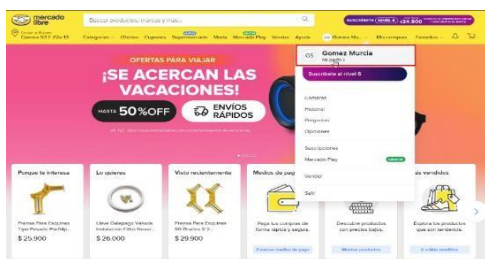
mercado libre

Buscar productos, marcas y más...

SUSCRIBETE NIVEL 6 $ 24.800

Enviar a Burgos
Carrera 99Y #4c-15

Categorías Ofertas Cupones Supermercado Moda Mercado Play Vender Ayuda

GS Gomez Mu...

Mis compras Favoritos

OFERTAS PARA VIAJAR
¡SE ACERCAN LAS VACACIONES!
HASTA 50 % OFF
ENVÍOS RÁPIDOS

GS Gomez Murcia
Mi perfil

Suscríbete al nivel 6

Compras
Historial
Preguntas
Opiniones

Suscripciones
Mercado Play

Vender

Salir

Porque te interesa
Prensa Para Esquinas Tipo Prensa Perfilip...
$ 25.900

Lo quieres
Llave Galápago Vaivén Instalación Filtro Nevera...
$ 26.000

Visto recientemente
Prensa Para Esquinas 90 Grados X 2...
$ 29.900

Medios de pago
Paga tus compras de forma rápida y segura.
Conocer medios de pago

Descubre productos con precios bajos.
Mostrar productos

Más vendidos
Explora los productos que son tendencia.
Ir a Más vendidos